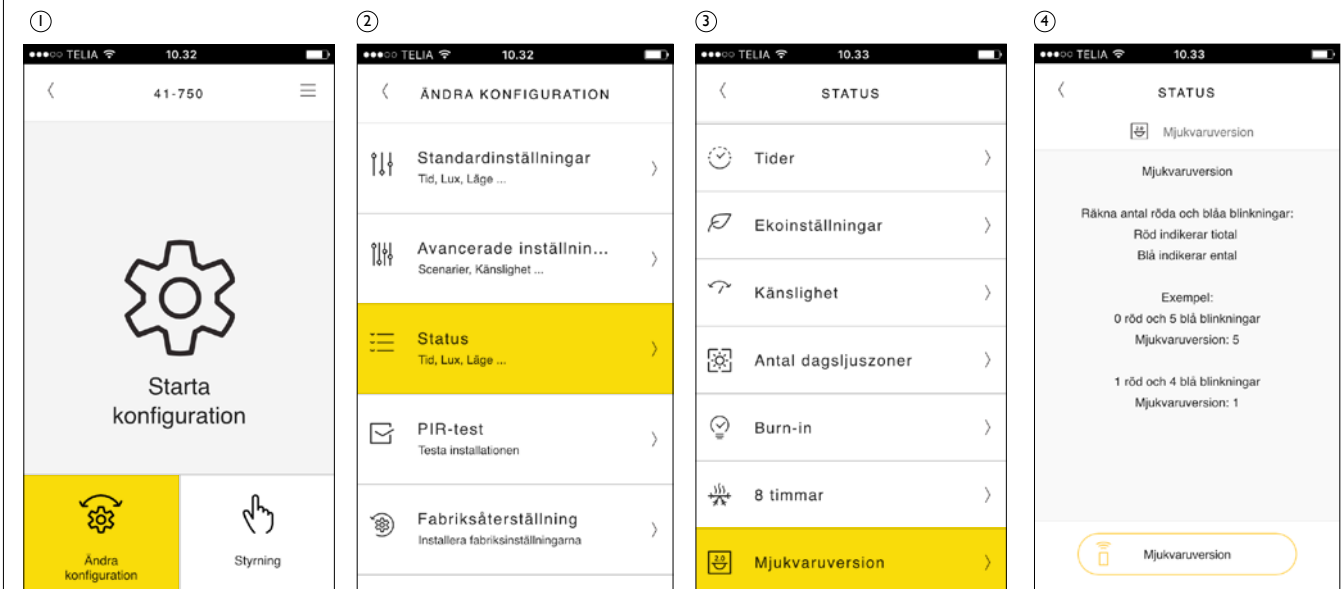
1

●●●○○ TELIA 10.32

41-750

Starta konfiguration

Ändra konfiguration

Styrning

2

●●●○○ TELIA 10.32

ÄNDRA KONFIGURATION

Standardinställningar
Tid, Lux, Läge ...

Avancerade inställnin...
Scenarier, Känslighet ...

Status
Tid, Lux, Läge ...

PIR-test
Testa installationen

Fabriksåterställning
Installera fabriksinställningarna

3

●●●○○ TELIA 10.33

STATUS

Tider

Ekoinställningar

Känslighet

Antal dagsljuszoner

Burn-in

8 timmar

Mjukvaruversion

4

●●●○○ TELIA 10.33

STATUS

Mjukvaruversion

Mjukvaruversion

Räkna antal röda och blåa blinkningar:
Röd indikerar tiotal
Blå indikerar ental

Exempel:
0 röd och 5 blå blinkningar
Mjukvaruversion: 5

1 röd och 4 blå blinkningar
Mjukvaruversion: 1

Mjukvaruversion